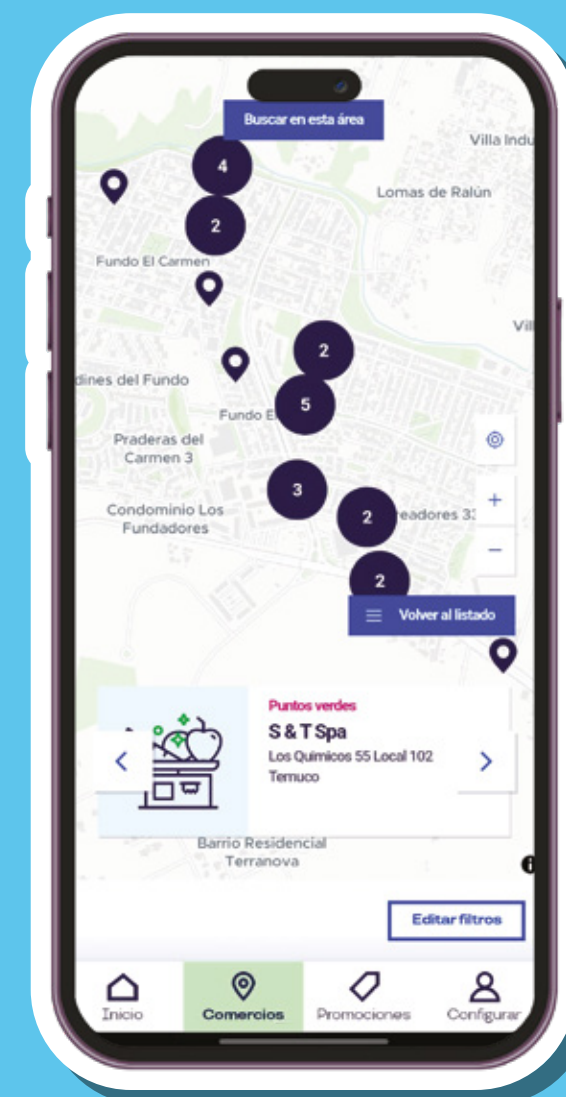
Buscar en esta área

Villa Indu

4

Lomas de Ralún

2

Fundo El Carmen

Vi

2

dines del Fundo

5

Fundo E

Praderas del Carmen 3

+

3

Condominio Los Fundadores

2

readores 3

−

2

Volver al listado

Puntos verdes

S & T Spa

Los Químicos 55 Local 102

Temuco

Barrio Residencial Terranova

Editar filtros

Inicio

Comercios

Promociones

Configurar